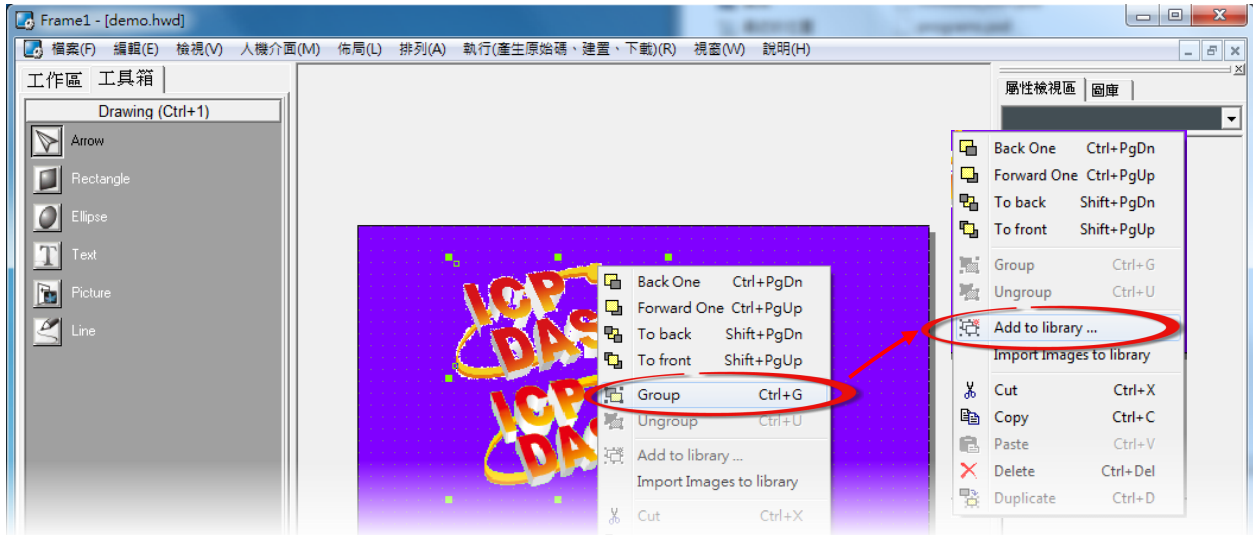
Frame1 - [demo.hwd]

檔案(F) 編輯(E) 檢視(V) 人機介面(M) 佈局(L) 排列(A) 執行(產生原始碼、建置、下載)(R) 視窗(W) 說明(H)

工作區 工具箱

Drawing (Ctrl+1)

Arrow
Rectangle
Ellipse
Text
Picture
Line

屬性檢視區 圖庫

ICP DAS
ICP DAS

Back One Ctrl+PgDn
Forward One Ctrl+PgUp
To back Shift+PgDn
To front Shift+PgUp
Group Ctrl+G
Ungroup Ctrl+U
Add to library ...
Import Images to library
Cut Ctrl+X

Back One Ctrl+PgDn
Forward One Ctrl+PgUp
To back Shift+PgDn
To front Shift+PgUp
Group Ctrl+G
Ungroup Ctrl+U
Add to library ...
Import Images to library
Cut Ctrl+X
Copy Ctrl+C
Paste Ctrl+V
Delete Ctrl+Del
Duplicate Ctrl+D